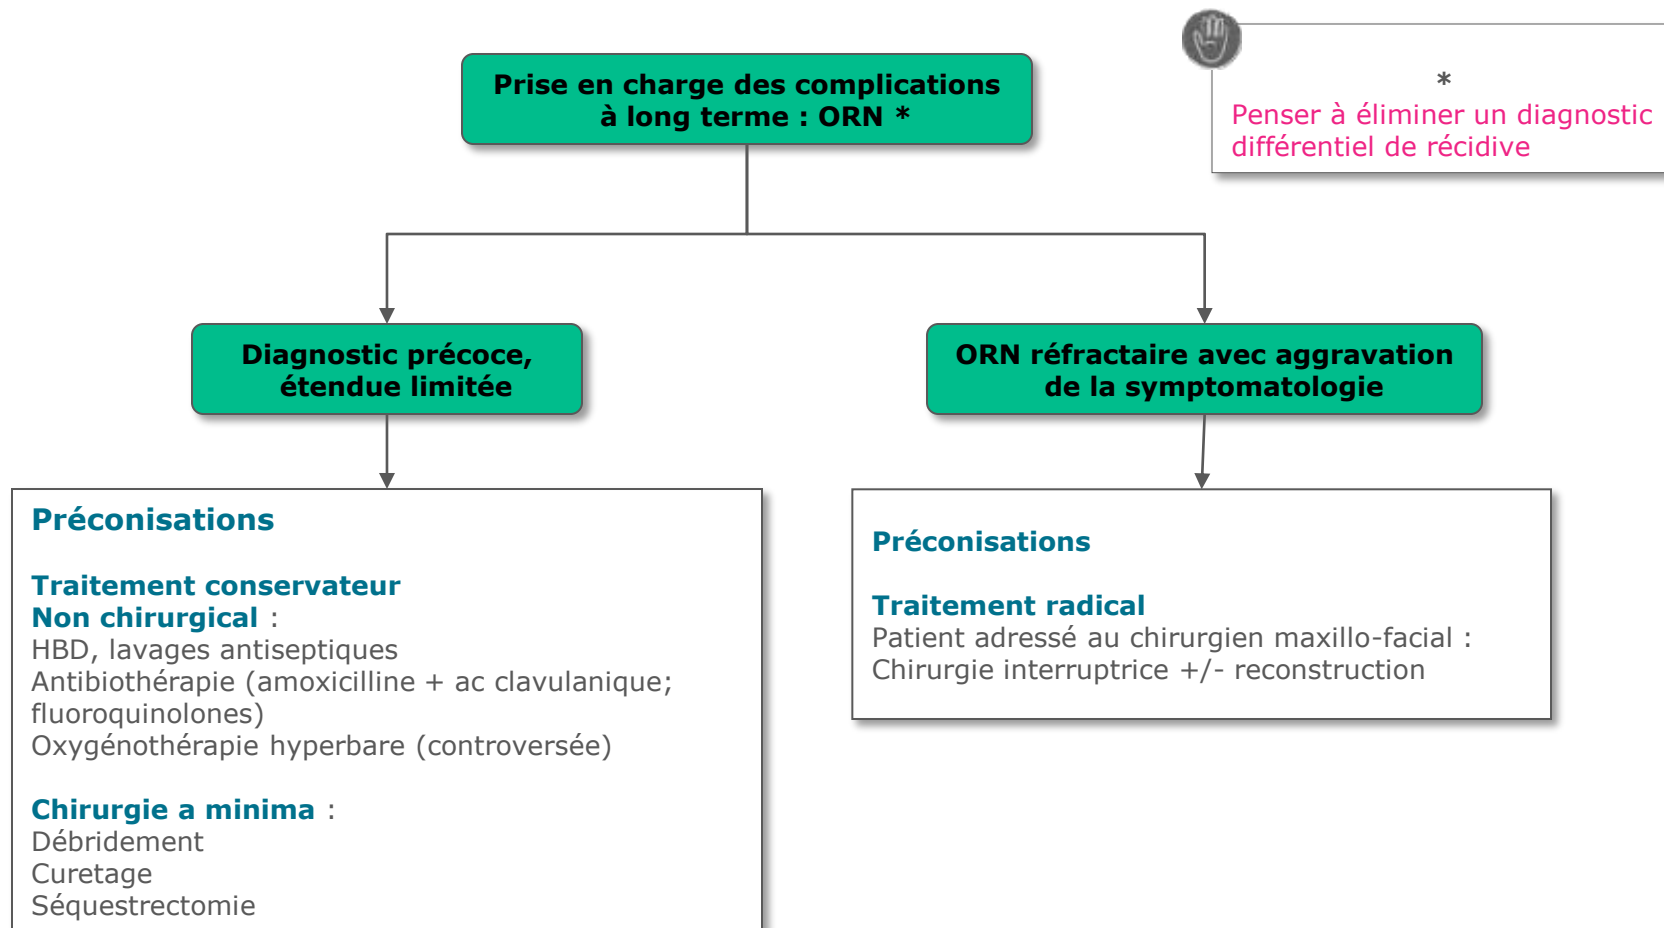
Prise en charge des complications à long terme : ORN *

*
Penser à éliminer un diagnostic différentiel de récidive

Diagnostic précoce, étendue limitée

ORN réfractaire avec aggravation de la symptomatologie

Préconisations

Traitement conservateur
Non chirurgical :
HBD, lavages antiseptiques
Antibiothérapie (amoxicilline + ac clavulanique; fluoroquinolones)
Oxygénothérapie hyperbare (controversée)

Chirurgie a minima :
Débridement
Curetage
Séquestrectomie

Préconisations

Traitement radical
Patient adressé au chirurgien maxillo-facial :
Chirurgie interruptrice +/- reconstruction